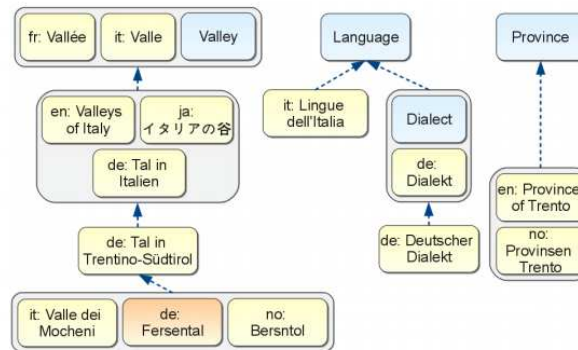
fr: Vallée

it: Valle

Valley

en: Valleys of Italy

ja: イタリアの谷

de: Tal in Italien

de: Tal in Trentino-Südtirol

it: Valle dei Mocheni

de: Fersental

no: Bersntol

Language

it: Lingue dell'Italia

Dialect

de: Dialekt

de: Deutscher Dialekt

Province

en: Province of Trento

no: Provinsen Trento